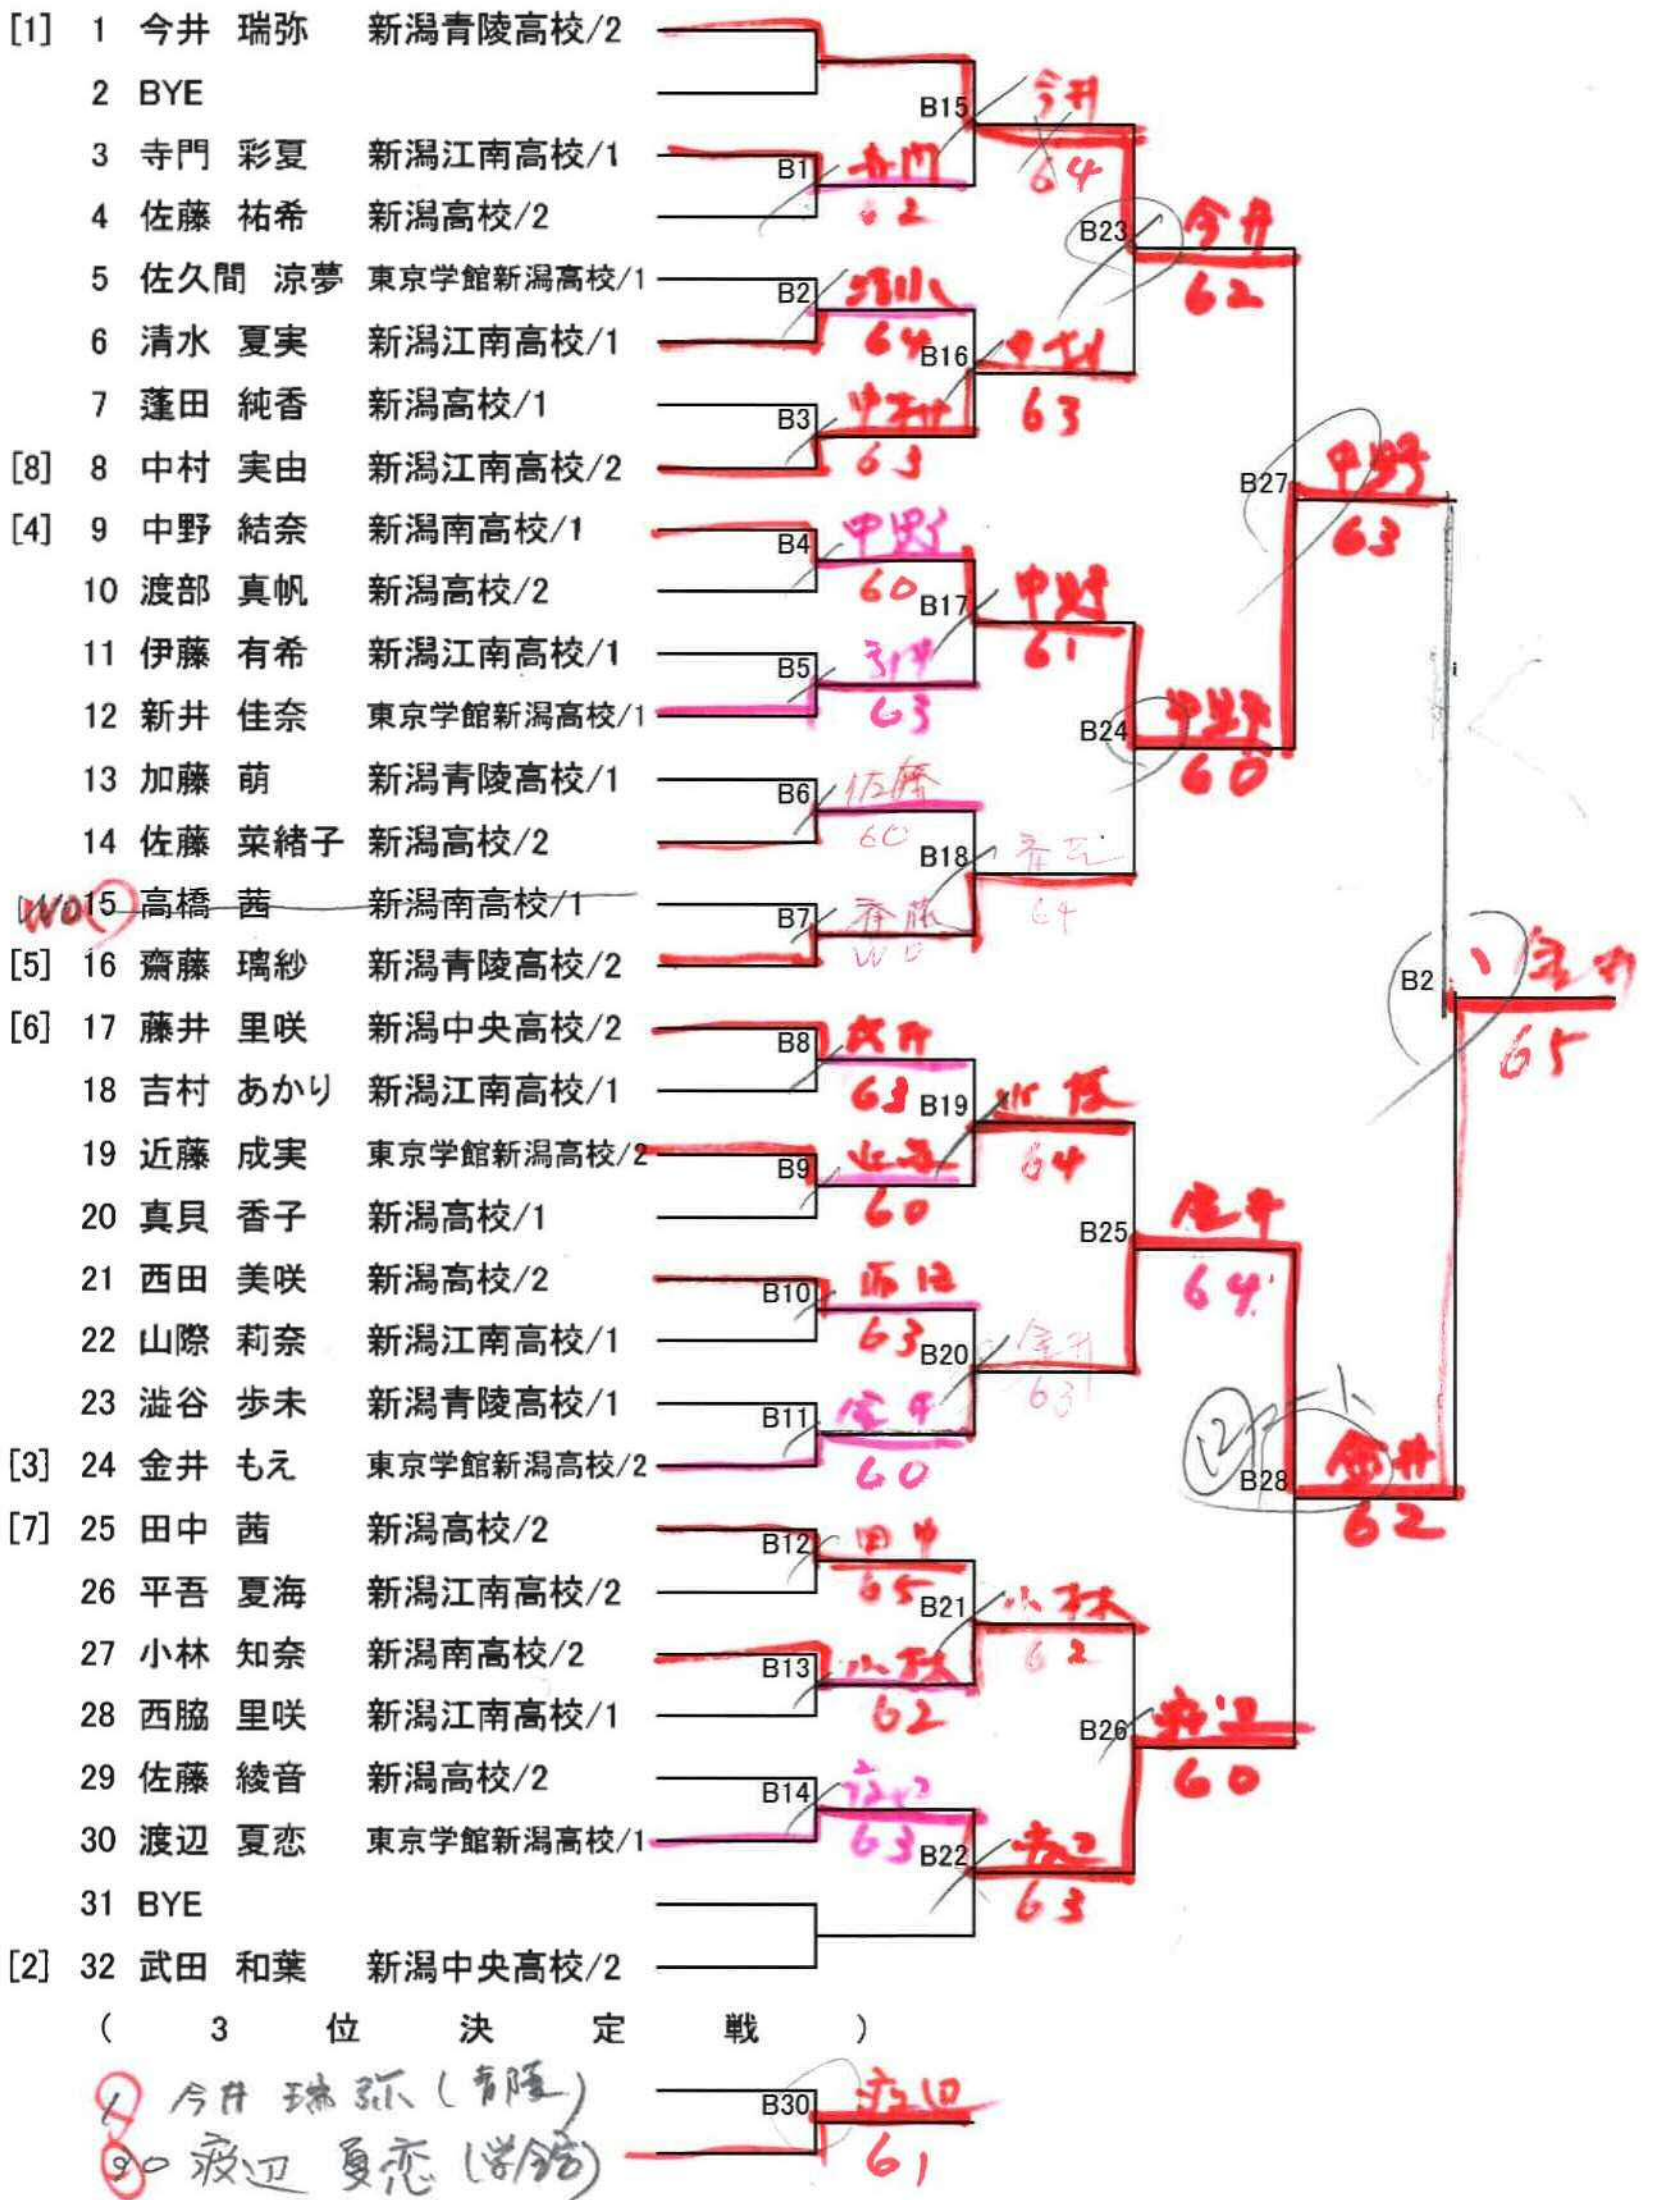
[1] 1 今井 瑞弥 新潟青陵高校/2
2 BYE
3 寺門 彩夏 新潟江南高校/1
4 佐藤 祐希 新潟高校/2
5 佐久間 涼夢 東京学館新潟高校/1
6 清水 夏実 新潟江南高校/1
7 蓬田 純香 新潟高校/1
[8] 8 中村 実由 新潟江南高校/2
[4] 9 中野 結奈 新潟南高校/1
10 渡部 真帆 新潟高校/2
11 伊藤 有希 新潟江南高校/1
12 新井 佳奈 東京学館新潟高校/1
13 加藤 萌 新潟青陵高校/1
14 佐藤 菜緒子 新潟高校/2
WO 15 高橋 茜 新潟南高校/1
[5] 16 齋藤 璃紗 新潟青陵高校/2
[6] 17 藤井 里咲 新潟中央高校/2
18 吉村 あかり 新潟江南高校/1
19 近藤 成実 東京学館新潟高校/2
20 真貝 香子 新潟高校/1
21 西田 美咲 新潟高校/2
22 山際 莉奈 新潟江南高校/1
23 澁谷 歩未 新潟青陵高校/1
[3] 24 金井 もえ 東京学館新潟高校/2
[7] 25 田中 茜 新潟高校/2
26 平吾 夏海 新潟江南高校/2
27 小林 知奈 新潟南高校/2
28 西脇 里咲 新潟江南高校/1
29 佐藤 綾音 新潟高校/2
30 渡辺 夏恋 東京学館新潟高校/1
31 BYE
[2] 32 武田 和葉 新潟中央高校/2

B1 寺門 62
B2 涼夢 64
B3 中村 63
B4 中野 60
B5 新井 63
B6 佐藤 60
B7 齋藤 WO
B8 藤井 63
B9 近藤 60
B10 西田 63
B11 金井 60
B12 田中 65
B13 小林 62
B14 渡辺 63
B15 今井 64
B16 中村 63
B17 中野 61
B18 齋藤 64
B19 近藤 64
B20 金井 63
B21 小林 62
B22 渡辺 63
B23 今井 62
B24 中野 60
B25 金井 64
B26 渡辺 60
B27 中野 63
B28 ② 金井 62
B2 ① 金井 65

( 3 位 決 定 戦 )
1 今井 瑞弥 (青陵)
30 渡辺 夏恋 (学館)
B30 渡辺 61